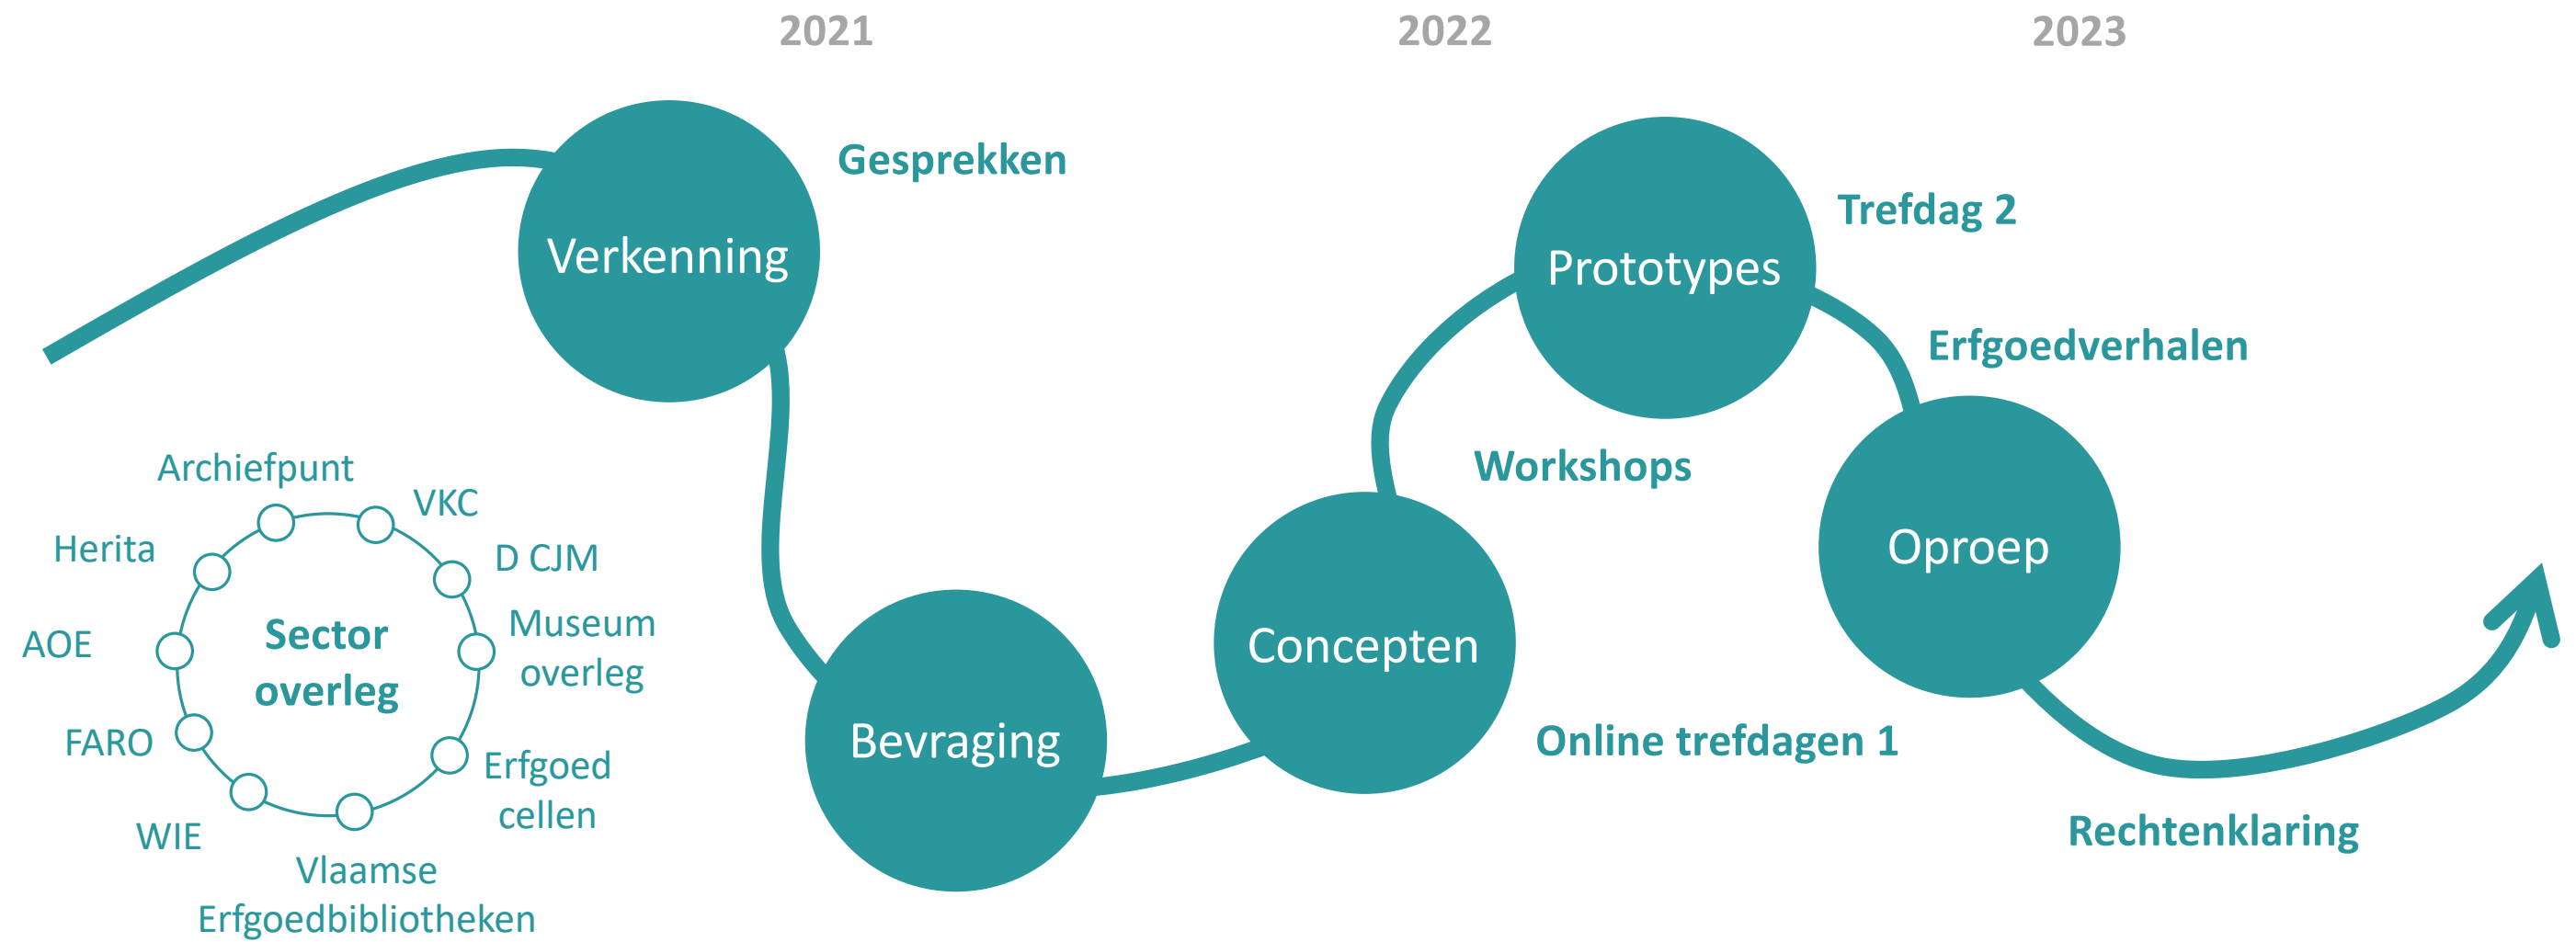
2021

2022

2023

Verkenning

Gesprekken

Bevraging

Concepten

Online trefdagen 1

Workshops

Prototypes

Trefdag 2

Erfgoedverhalen

Oproep

Rechtenklaring

Sector overleg

Archiefpunt

VKC

D CJM

Museum overleg

Erfgoed cellen

Vlaamse Erfgoedbibliotheken

WIE

FARO

AOE

Herita